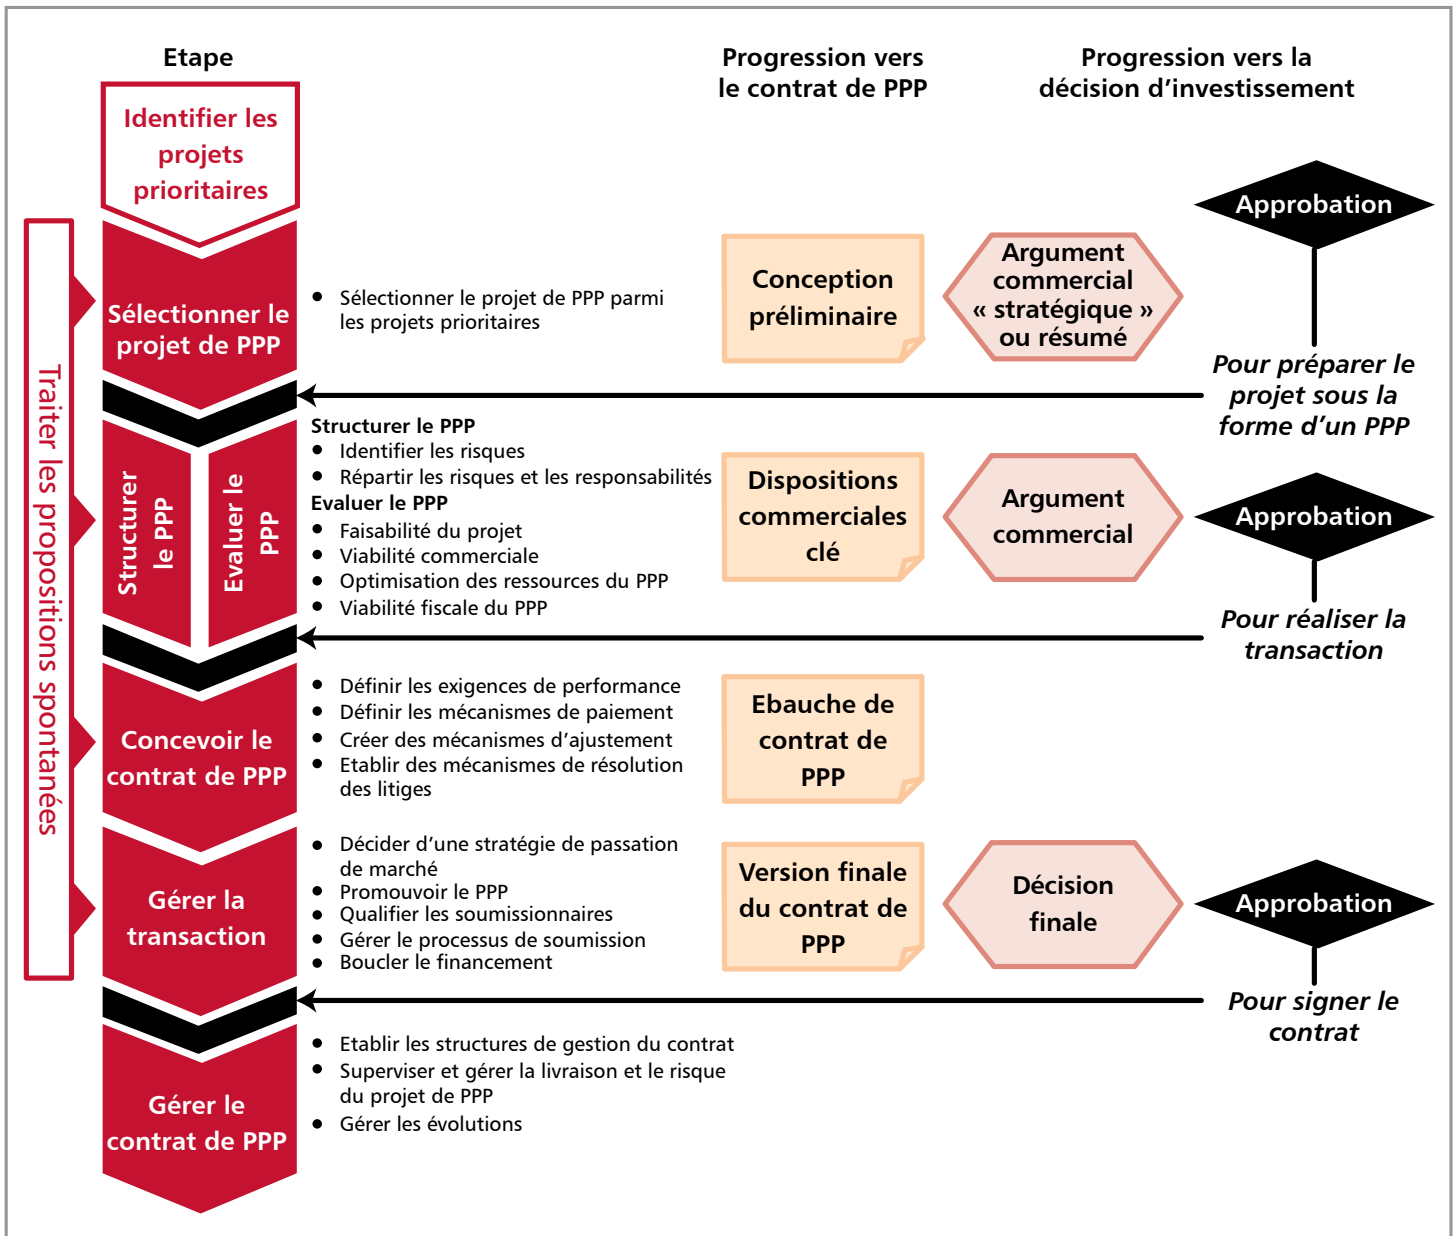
Etape

Progression vers le contrat de PPP

Progression vers la décision d'investissement

Identifier les projets prioritaires

Traiter les propositions spontanées

Approbation

Sélectionner le projet de PPP

• Sélectionner le projet de PPP parmi les projets prioritaires

Conception préliminaire

Argument commercial « stratégique » ou résumé

Pour préparer le projet sous la forme d'un PPP

Structurer le PPP

Evaluer le PPP

Structurer le PPP
• Identifier les risques
• Répartir les risques et les responsabilités
Evaluer le PPP
• Faisabilité du projet
• Viabilité commerciale
• Optimisation des ressources du PPP
• Viabilité fiscale du PPP

Dispositions commerciales clé

Argument commercial

Approbation

Pour réaliser la transaction

Concevoir le contrat de PPP

• Définir les exigences de performance
• Définir les mécanismes de paiement
• Créer des mécanismes d'ajustement
• Etablir des mécanismes de résolution des litiges

Ebauche de contrat de PPP

Gérer la transaction

• Décider d'une stratégie de passation de marché
• Promouvoir le PPP
• Qualifier les soumissionnaires
• Gérer le processus de soumission
• Boucler le financement

Version finale du contrat de PPP

Décision finale

Approbation

Pour signer le contrat

Gérer le contrat de PPP

• Etablir les structures de gestion du contrat
• Superviser et gérer la livraison et le risque du projet de PPP
• Gérer les évolutions